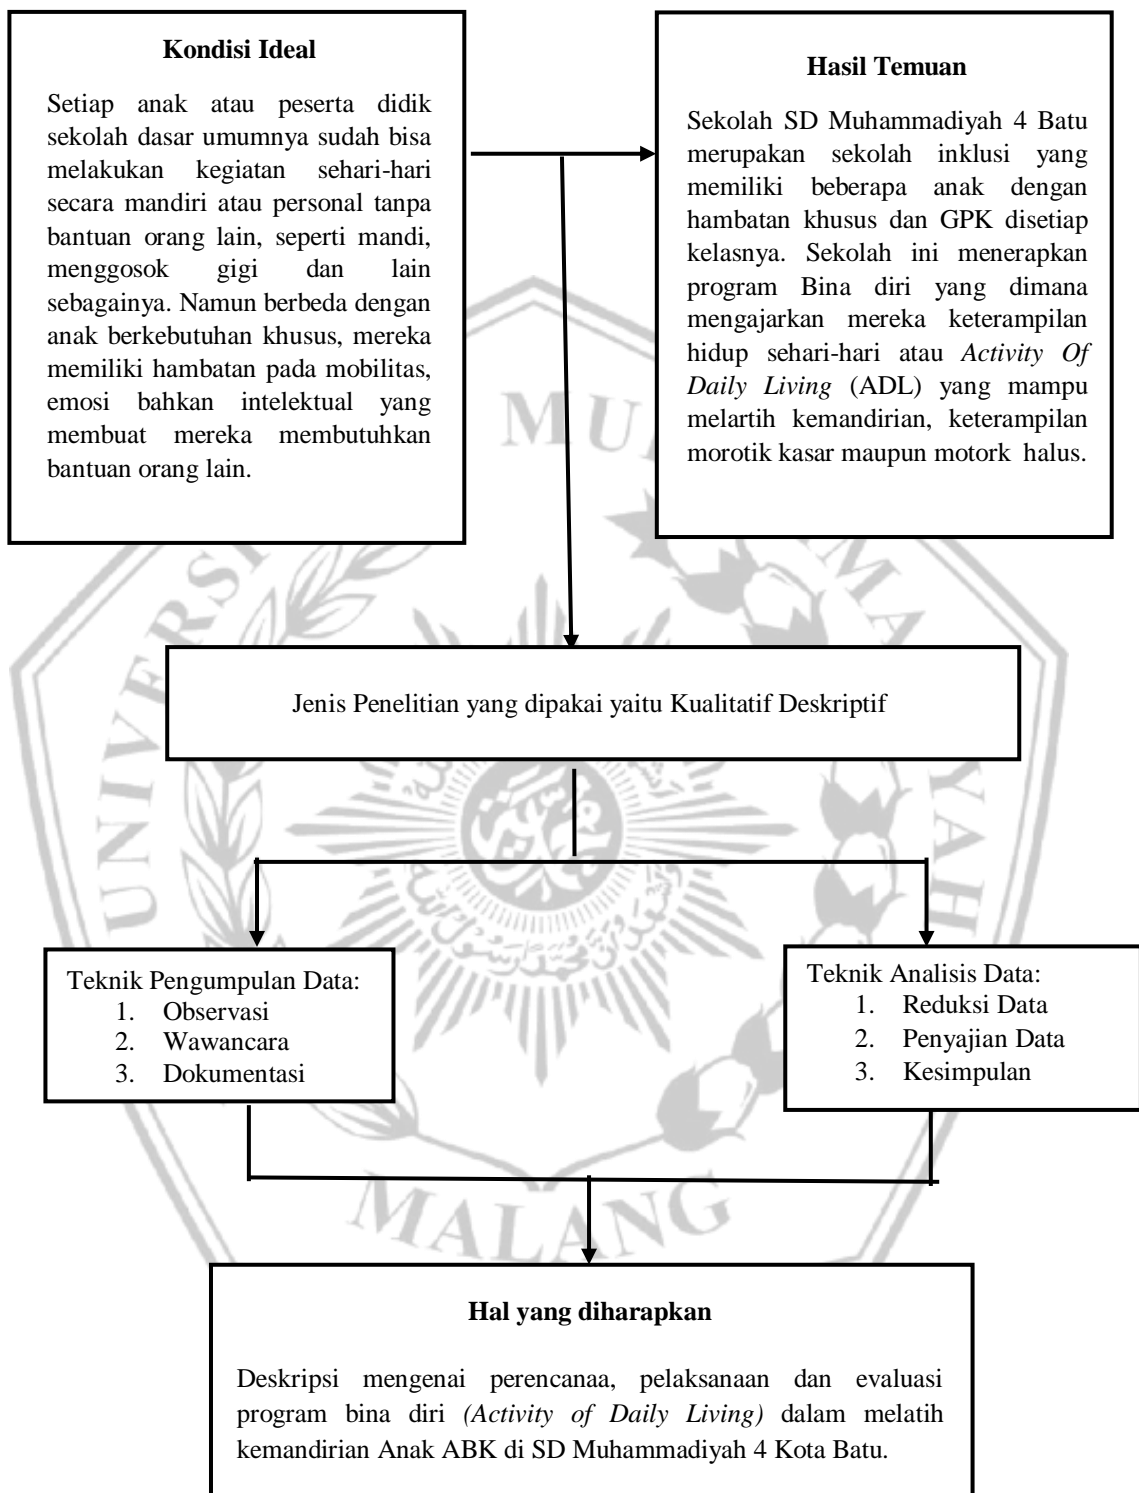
**Kondisi Ideal**

Setiap anak atau peserta didik sekolah dasar umumnya sudah bisa melakukan kegiatan sehari-hari secara mandiri atau personal tanpa bantuan orang lain, seperti mandi, menggosok gigi dan lain sebagainya. Namun berbeda dengan anak berkebutuhan khusus, mereka memiliki hambatan pada mobilitas, emosi bahkan intelektual yang membuat mereka membutuhkan bantuan orang lain.

**Hasil Temuan**

Sekolah SD Muhammadiyah 4 Batu merupakan sekolah inklusi yang memiliki beberapa anak dengan hambatan khusus dan GPK disetiap kelasnya. Sekolah ini menerapkan program Bina diri yang dimana mengajarkan mereka keterampilan hidup sehari-hari atau *Activity Of Daily Living* (ADL) yang mampu melartih kemandirian, keterampilan morotik kasar maupun motork halus.

Jenis Penelitian yang dipakai yaitu Kualitatif Deskriptif

Teknik Pengumpulan Data:
1. Observasi
2. Wawancara
3. Dokumentasi

Teknik Analisis Data:
1. Reduksi Data
2. Penyajian Data
3. Kesimpulan

**Hal yang diharapkan**

Deskripsi mengenai perencanaa, pelaksanaan dan evaluasi program bina diri *(Activity of Daily Living)* dalam melatih kemandirian Anak ABK di SD Muhammadiyah 4 Kota Batu.

MALANG